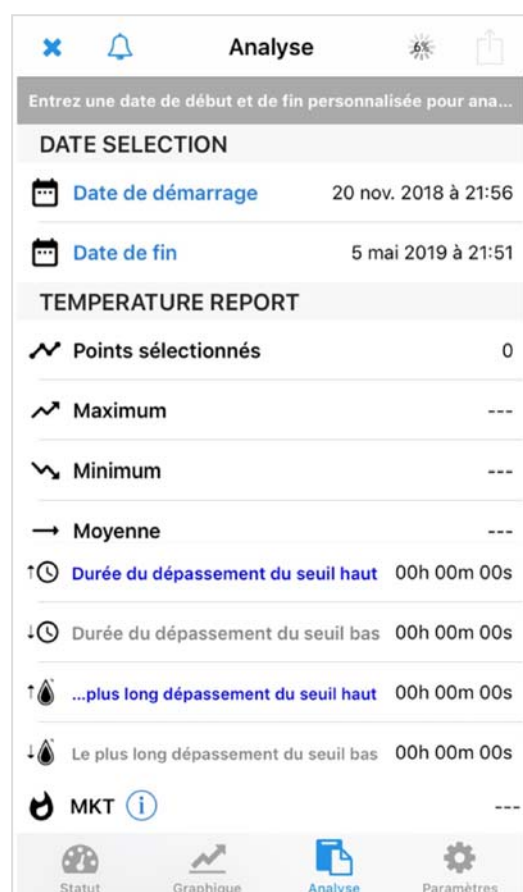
Analyse

6%

Entrez une date de début et de fin personnalisée pour ana...

DATE SELECTION

Date de démarrage 20 nov. 2018 à 21:56

Date de fin 5 mai 2019 à 21:51

TEMPERATURE REPORT

Points sélectionnés 0

Maximum ---

Minimum ---

Moyenne ---

Durée du dépassement du seuil haut 00h 00m 00s

Durée du dépassement du seuil bas 00h 00m 00s

...plus long dépassement du seuil haut 00h 00m 00s

Le plus long dépassement du seuil bas 00h 00m 00s

MKT ---

Statut Graphique Analyse Paramètres